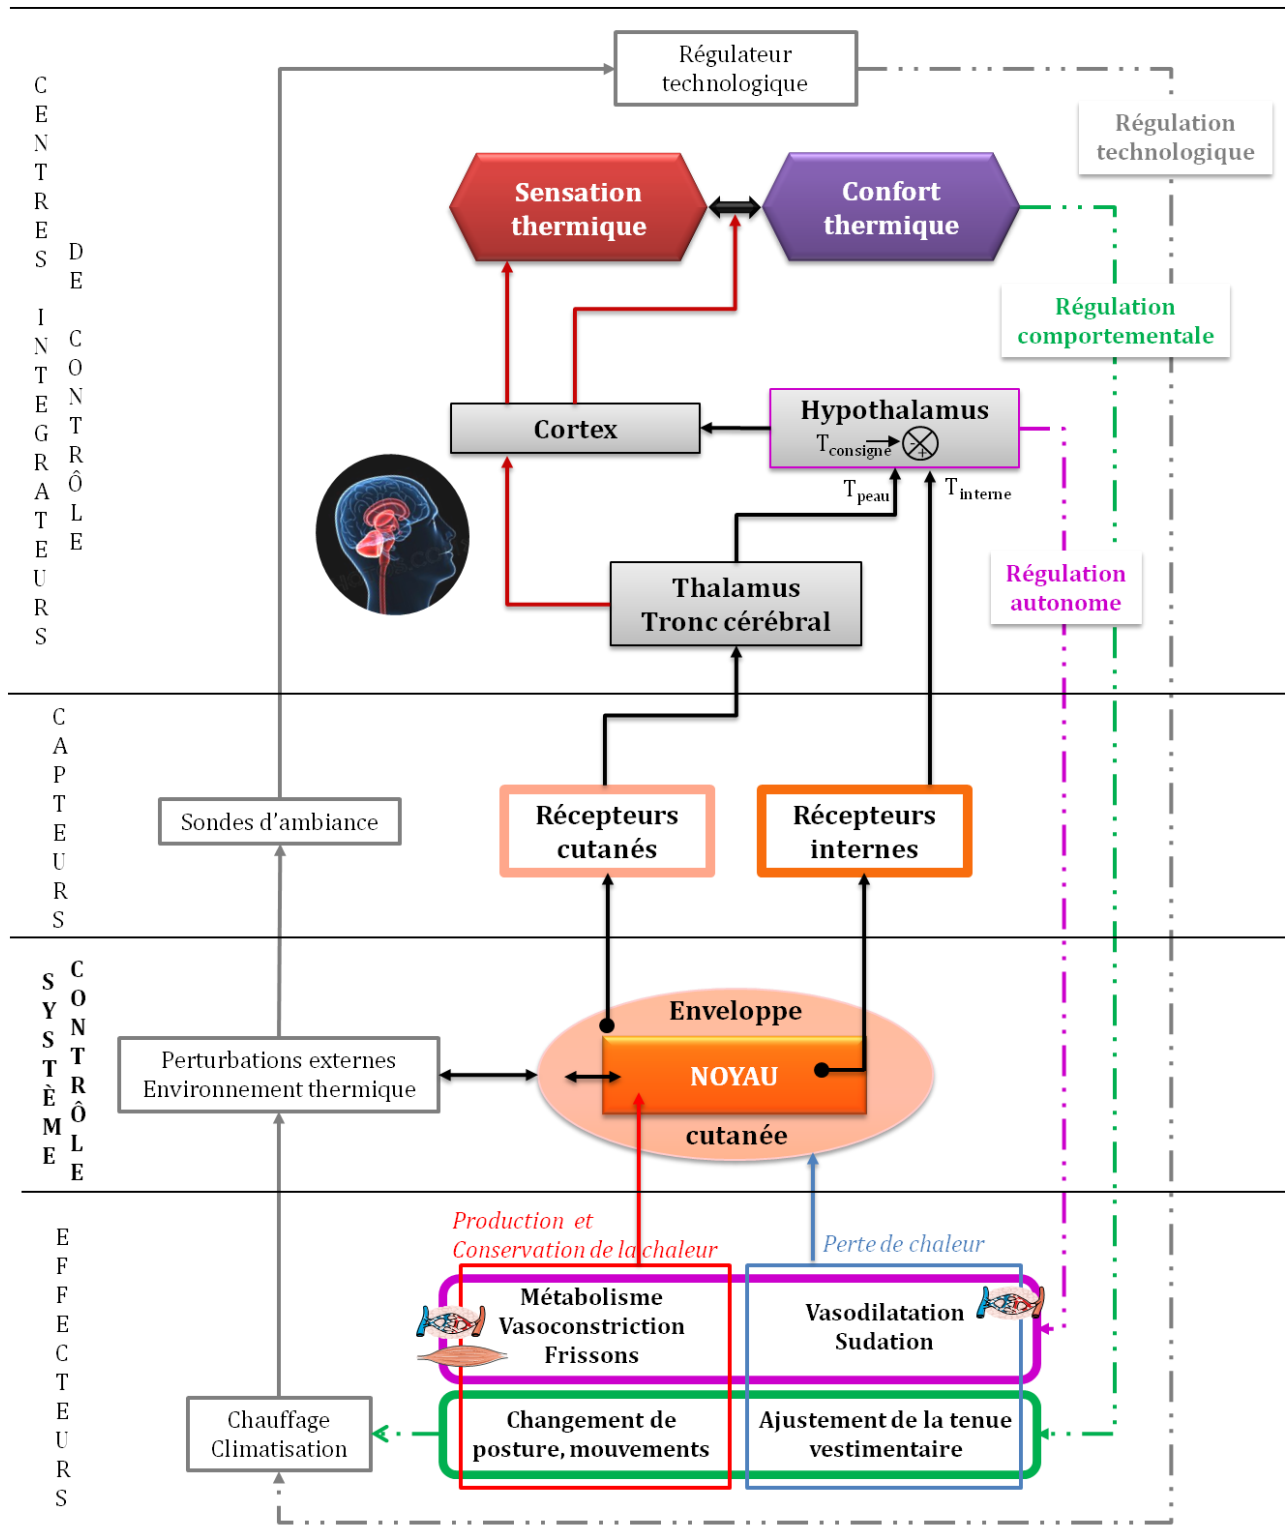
CENTRES INTEGRATEURS DE CONTRÔLE

Régulateur technologique

Régulation technologique

Sensation thermique

Confort thermique

Régulation comportementale

Cortex

Hypothalamus
$T_{consigne}$

$T_{peau}$

$T_{interne}$

Régulation autonome

Thalamus
Tronc cérébral

CAPTEURS

Sondes d'ambiance

Récepteurs cutanés

Récepteurs internes

SYSTÈME CONTRÔLE

Enveloppe

Perturbations externes
Environnement thermique

NOYAU

cutanée

EFFECTEURS

Production et Conservation de la chaleur

Perte de chaleur

Métabolisme
Vasoconstriction
Frissons

Vasodilatation
Sudation

Chauffage
Climatisation

Changement de posture, mouvements

Ajustement de la tenue vestimentaire